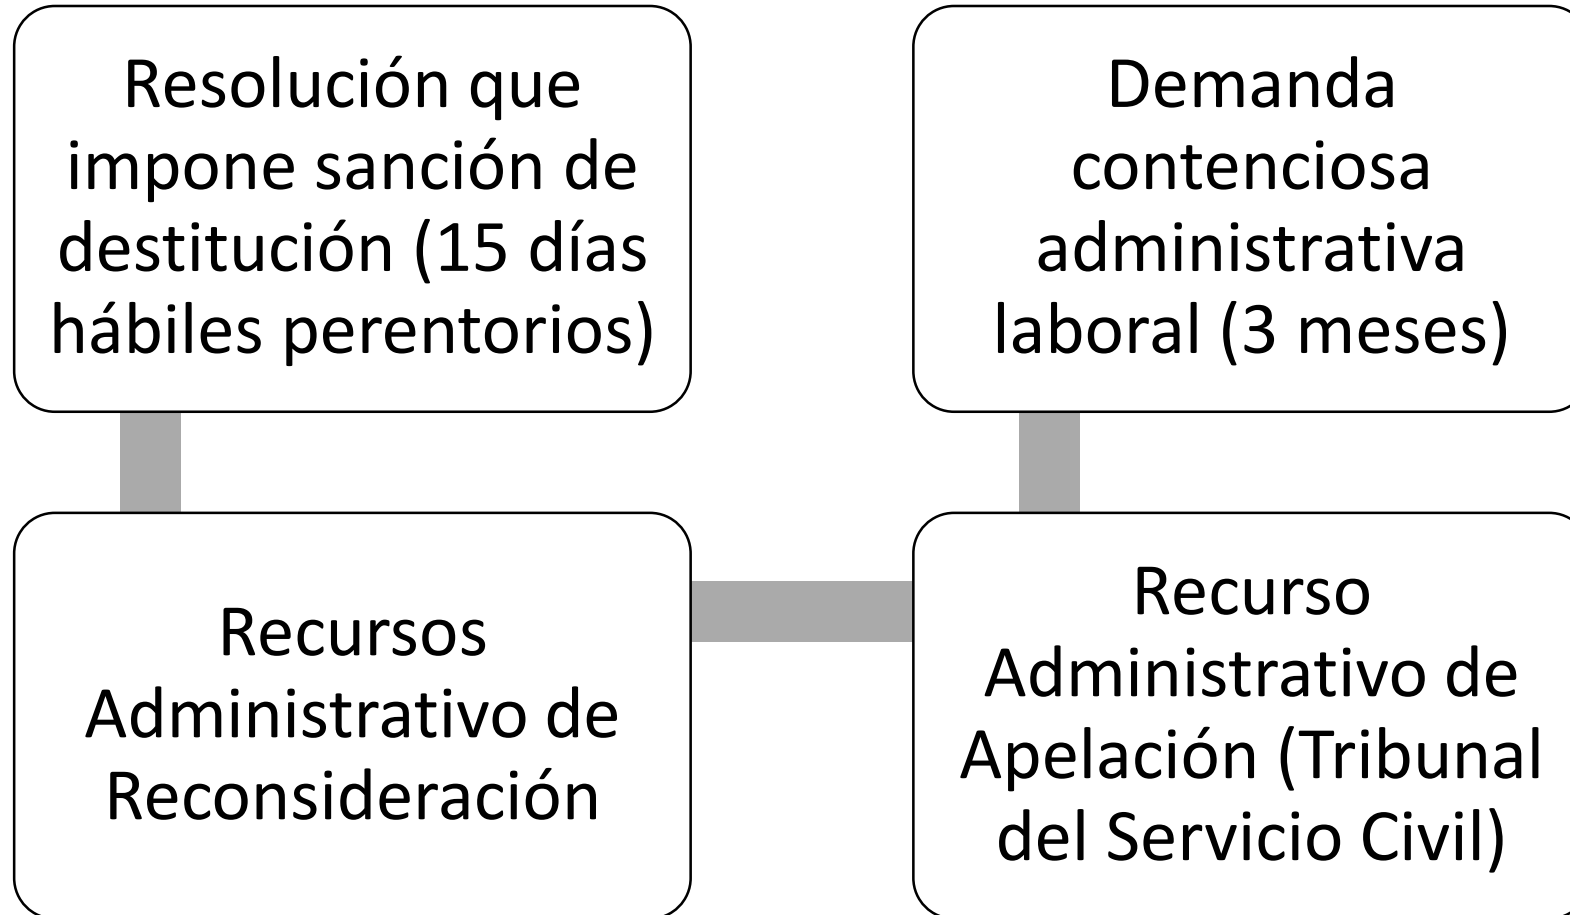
Resolución que impone sanción de destitución (15 días hábiles perentorios)

Recursos Administrativo de Reconsideración

Recurso Administrativo de Apelación (Tribunal del Servicio Civil)

Demanda contenciosa administrativa laboral (3 meses)